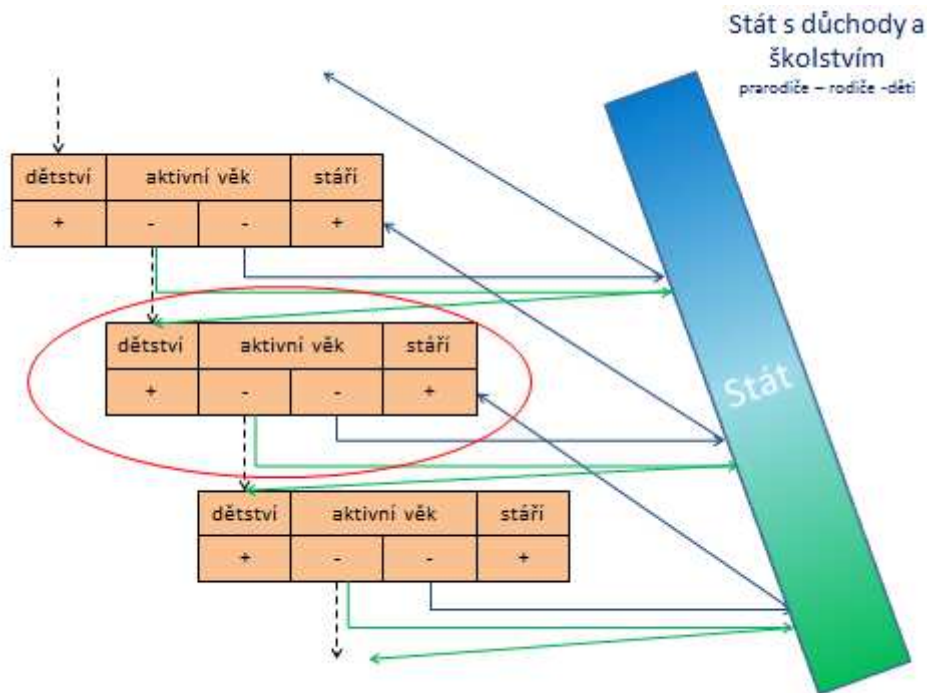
Stát s důchody a školstvím
prarodiče – rodiče -děti

| dětství | aktivní věk | | stáří |
|---|---|---|---|
| + | - | - | + |

| dětství | aktivní věk | | stáří |
|---|---|---|---|
| + | - | - | + |

| dětství | aktivní věk | | stáří |
|---|---|---|---|
| + | - | - | + |

Stát